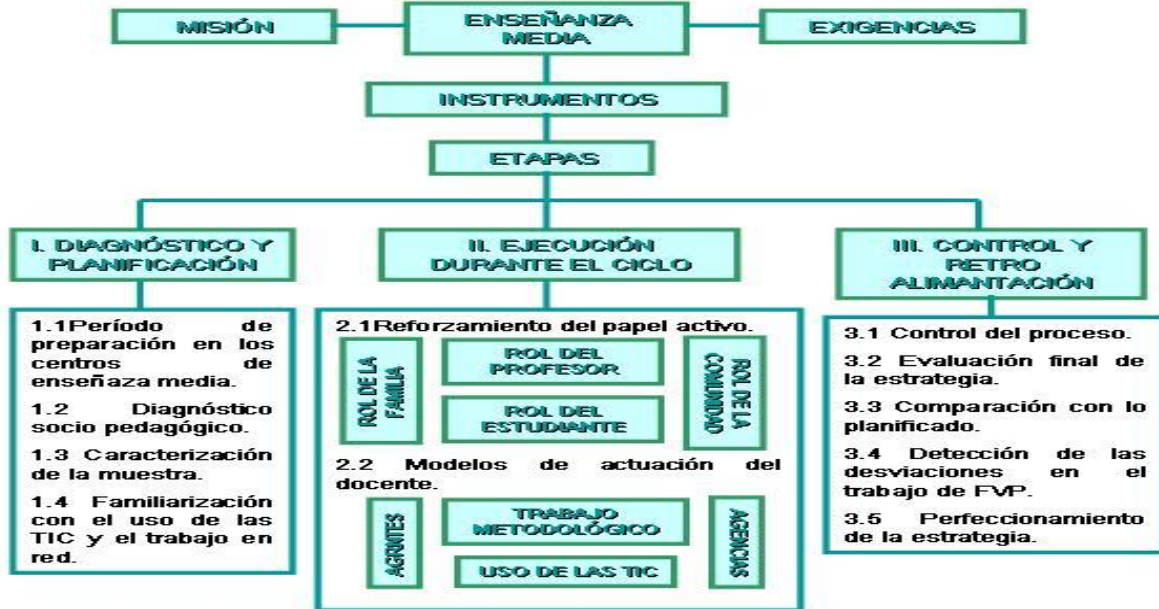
MISIÓN

ENSEÑANZA MEDIA

EXIGENCIAS

INSTRUMENTOS

ETAPAS

I. DIAGNÓSTICO Y PLANIFICACIÓN

II. EJECUCIÓN DURANTE EL CICLO

III. CONTROL Y RETRO ALIMANTACIÓN

1.1Período de preparación en los centros de enseñaza media.

1.2 Diagnóstico socio pedagógico.

1.3 Caracterización de la muestra.

1.4 Familiarización con el uso de las TIC y el trabajo en red.

2.1Reforzamiento del papel activo.

ROL DE LA FAMILIA

ROL DEL PROFESOR

ROL DEL ESTUDIANTE

ROL DE LA COMUNIDAD

2.2 Modelos de actuación del docente.

AGENTES

TRABAJO METODOLÓGICO

USO DE LAS TIC

AGENCIAS

3.1 Control del proceso.

3.2 Evaluación final de la estrategia.

3.3 Comparación con lo planificado.

3.4 Detección de las desviaciones en el trabajo de FVP.

3.5 Perfeccionamiento de la estrategia.